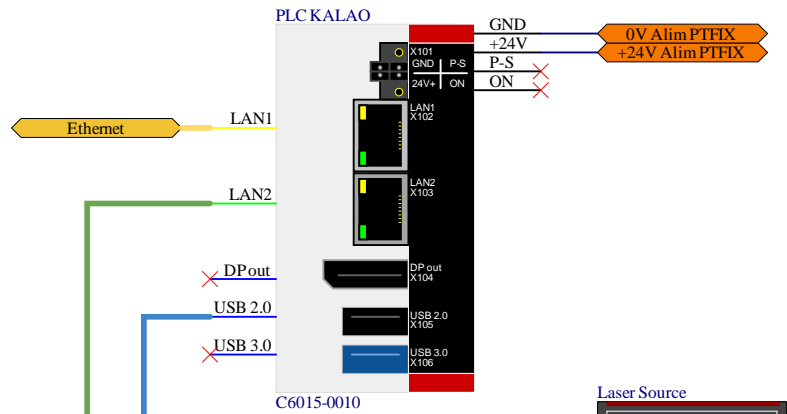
PLC KALAO

GND
+24V
P-S
ON

0V Alim PTFIX
+24V Alim PTFIX

X101
GND
P-S
24V+
ON

LAN1
X102

LAN2
X103

DP out
X104

USB 2.0
X105

USB 3.0
X106

Ethernet
LAN1
LAN2
DP out
USB 2.0
USB 3.0

C6015-0010

Laser Source